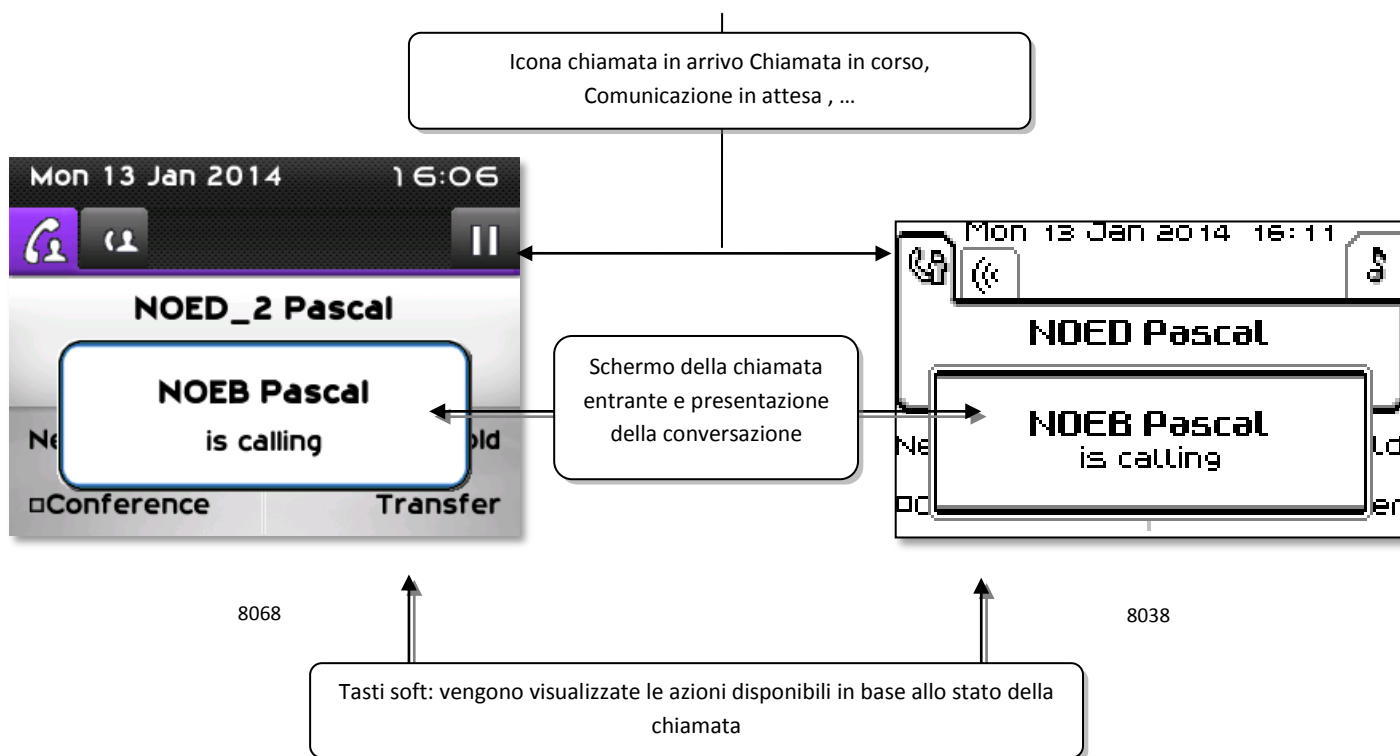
Icona chiamata in arrivo Chiamata in corso, Comunicazione in attesa , …

Mon 13 Jan 2014 16:06

NOED_2 Pascal

NOEB Pascal
is calling

Ne

old

□Conference

Transfer

Mon 13 Jan 2014 16:11

NOED Pascal

NOEB Pascal
is calling

Ne

ld

□C

er

Schermo della chiamata entrante e presentazione della conversazione

8068

8038

Tasti soft: vengono visualizzate le azioni disponibili in base allo stato della chiamata